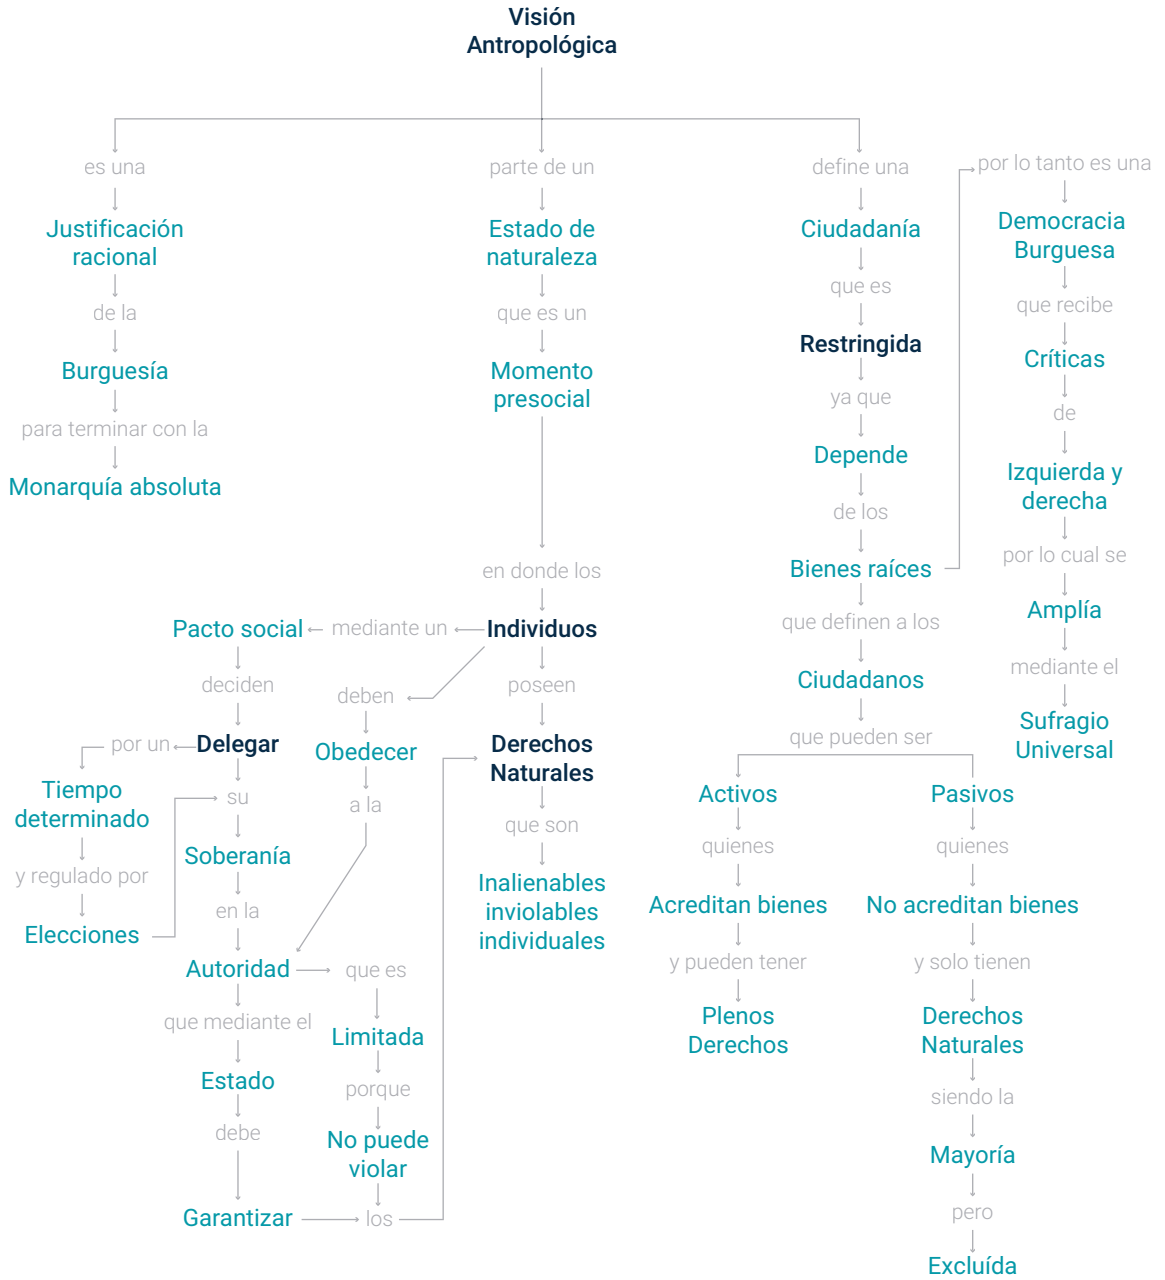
Visión Antropológica

es una
Justificación racional
de la
Burguesía
para terminar con la
Monarquía absoluta

parte de un
Estado de naturaleza
que es un
Momento presocial
en donde los
Individuos

define una
Ciudadanía
que es
Restringida
ya que
Depende
de los
Bienes raíces
que definen a los
Ciudadanos
que pueden ser

por lo tanto es una
Democracia Burguesa
que recibe
Críticas
de
Izquierda y derecha
por lo cual se
Amplía
mediante el
Sufragio Universal

Pacto social
mediante un
Individuos
deciden
Delegar
por un
Tiempo determinado
y regulado por
Elecciones
su
Soberanía
en la
Autoridad
que mediante el
Estado
debe
Garantizar
los

deben
Obedecer
a la
Autoridad
que es
Limitada
porque
No puede violar
los

poseen
Derechos Naturales
que son
Inalienables inviolables individuales

Activos
quienes
Acreditan bienes
y pueden tener
Plenos Derechos

Pasivos
quienes
No acreditan bienes
y solo tienen
Derechos Naturales
siendo la
Mayoría
pero
Excluída